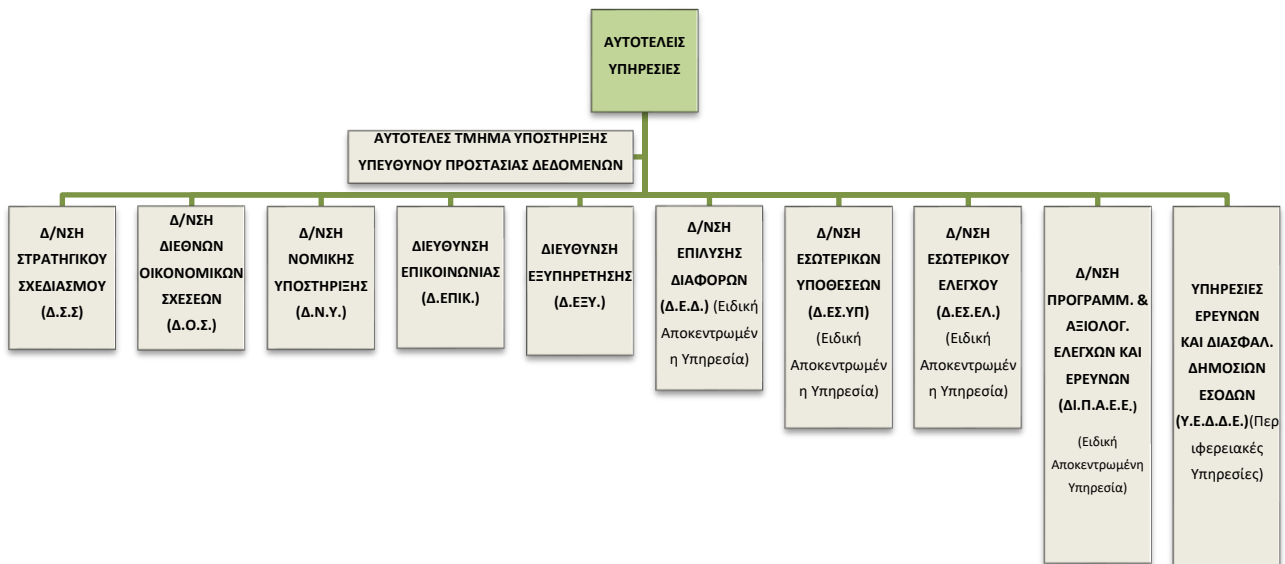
ΑΥΤΟΤΕΛΕΙΣ ΥΠΗΡΕΣΙΕΣ

ΑΥΤΟΤΕΛΕΣ ΤΜΗΜΑ ΥΠΟΣΤΗΡΙΞΗΣ ΥΠΕΥΘΥΝΟΥ ΠΡΟΣΤΑΣΙΑΣ ΔΕΔΟΜΕΝΩΝ

Δ/ΝΣΗ ΣΤΡΑΤΗΓΙΚΟΥ ΣΧΕΔΙΑΣΜΟΥ (Δ.Σ.Σ)

Δ/ΝΣΗ ΔΙΕΘΝΩΝ ΟΙΚΟΝΟΜΙΚΩΝ ΣΧΕΣΕΩΝ (Δ.Ο.Σ.)

Δ/ΝΣΗ ΝΟΜΙΚΗΣ ΥΠΟΣΤΗΡΙΞΗΣ (Δ.Ν.Υ.)

ΔΙΕΥΘΥΝΣΗ ΕΠΙΚΟΙΝΩΝΙΑΣ (Δ.ΕΠΙΚ.)

ΔΙΕΥΘΥΝΣΗ ΕΞΥΠΗΡΕΤΗΣΗΣ (Δ.ΕΞΥ.)

Δ/ΝΣΗ ΕΠΙΛΥΣΗΣ ΔΙΑΦΟΡΩΝ (Δ.Ε.Δ.) (Ειδική Αποκεντρωμένη Υπηρεσία)

Δ/ΝΣΗ ΕΣΩΤΕΡΙΚΩΝ ΥΠΟΘΕΣΕΩΝ (Δ.ΕΣ.ΥΠ) (Ειδική Αποκεντρωμένη Υπηρεσία)

Δ/ΝΣΗ ΕΣΩΤΕΡΙΚΟΥ ΕΛΕΓΧΟΥ (Δ.ΕΣ.ΕΛ.) (Ειδική Αποκεντρωμένη Υπηρεσία)

Δ/ΝΣΗ ΠΡΟΓΡΑΜΜ. & ΑΞΙΟΛΟΓ. ΕΛΕΓΧΩΝ ΚΑΙ ΕΡΕΥΝΩΝ (ΔΙ.Π.Α.Ε.Ε.) (Ειδική Αποκεντρωμένη Υπηρεσία)

ΥΠΗΡΕΣΙΕΣ ΕΡΕΥΝΩΝ ΚΑΙ ΔΙΑΣΦΑΛ. ΔΗΜΟΣΙΩΝ ΕΣΟΔΩΝ (Υ.Ε.Δ.Δ.Ε.)(Περιφερειακές Υπηρεσίες)